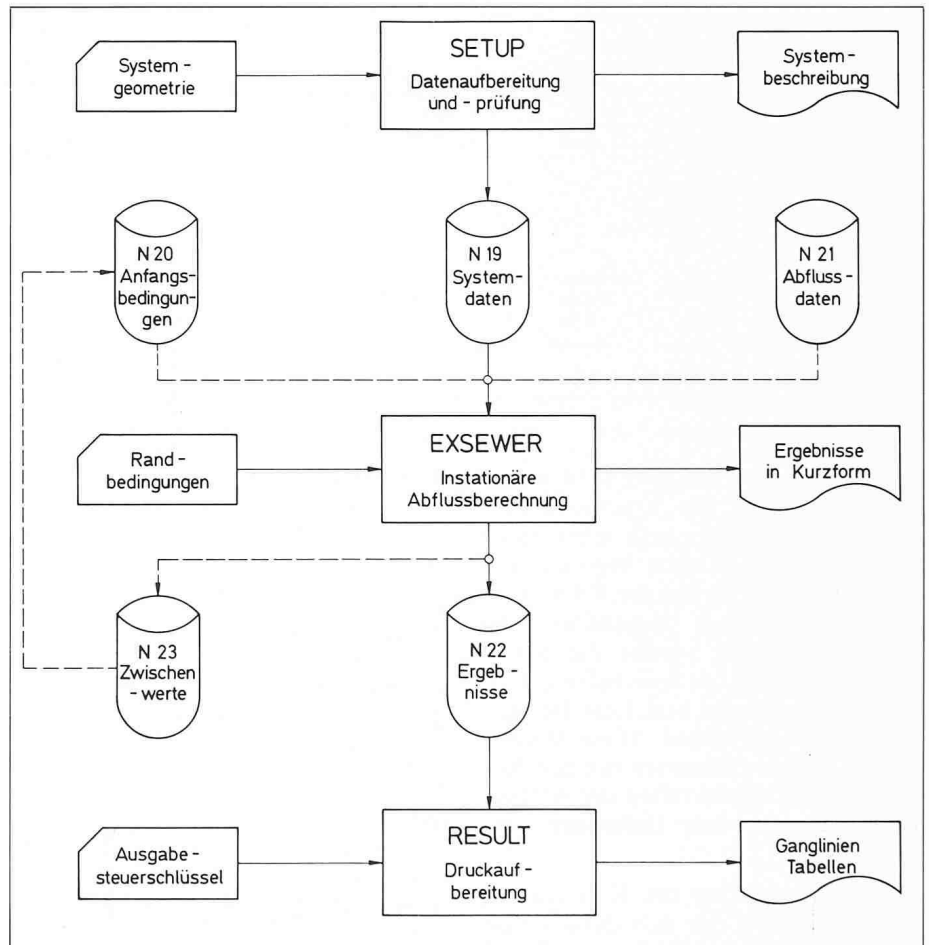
Systemgeometrie

SETUP
Datenaufbereitung und -prüfung

Systembeschreibung

N 20
Anfangsbedingungen

N 19
Systemdaten

N 21
Abflussdaten

Randbedingungen

EXSEWER
Instationäre Abflussberechnung

Ergebnisse in Kurzform

N 23
Zwischenwerte

N 22
Ergebnisse

Ausgabesteuerschlüssel

RESULT
Druckaufbereitung

Ganglinien Tabellen